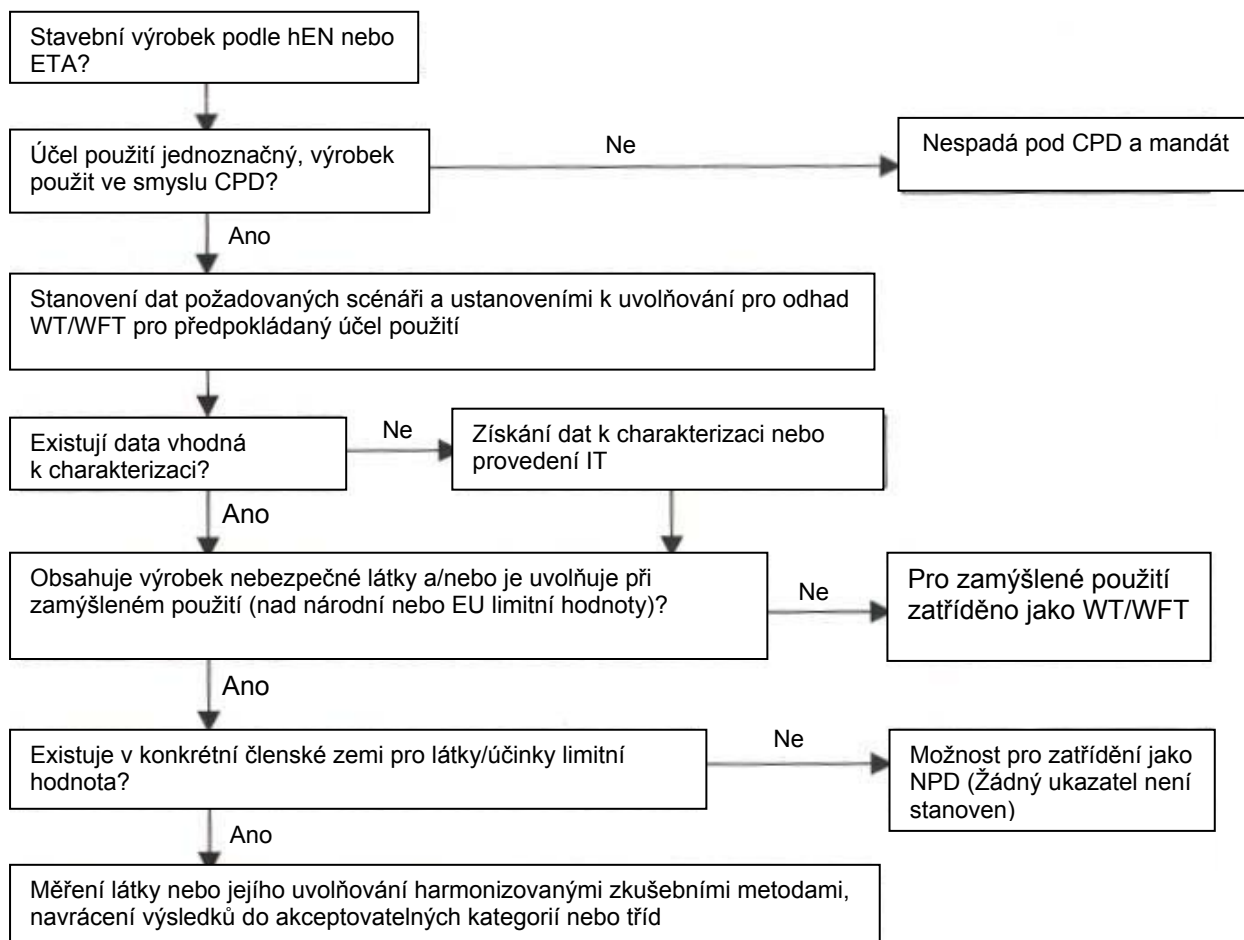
Stavební výrobek podle hEN nebo ETA?

Účel použití jednoznačný, výrobek použit ve smyslu CPD?

Ne

Nespadá pod CPD a mandát

Ano

Stanovení dat požadovaných scénáři a ustanoveními k uvolňování pro odhad WT/WFT pro předpokládaný účel použití

Existují data vhodná k charakterizaci?

Ne

Získání dat k charakterizaci nebo provedení IT

Ano

Obsahuje výrobek nebezpečné látky a/nebo je uvolňuje při zamýšleném použití (nad národní nebo EU limitní hodnoty)?

Ne

Pro zamýšlené použití zatříděno jako WT/WFT

Ano

Existuje v konkrétní členské zemi pro látky/účinky limitní hodnota?

Ne

Možnost pro zatřídění jako NPD (Žádný ukazatel není stanoven)

Ano

Měření látky nebo jejího uvolňování harmonizovanými zkušebními metodami, navrácení výsledků do akceptovatelných kategorií nebo tříd